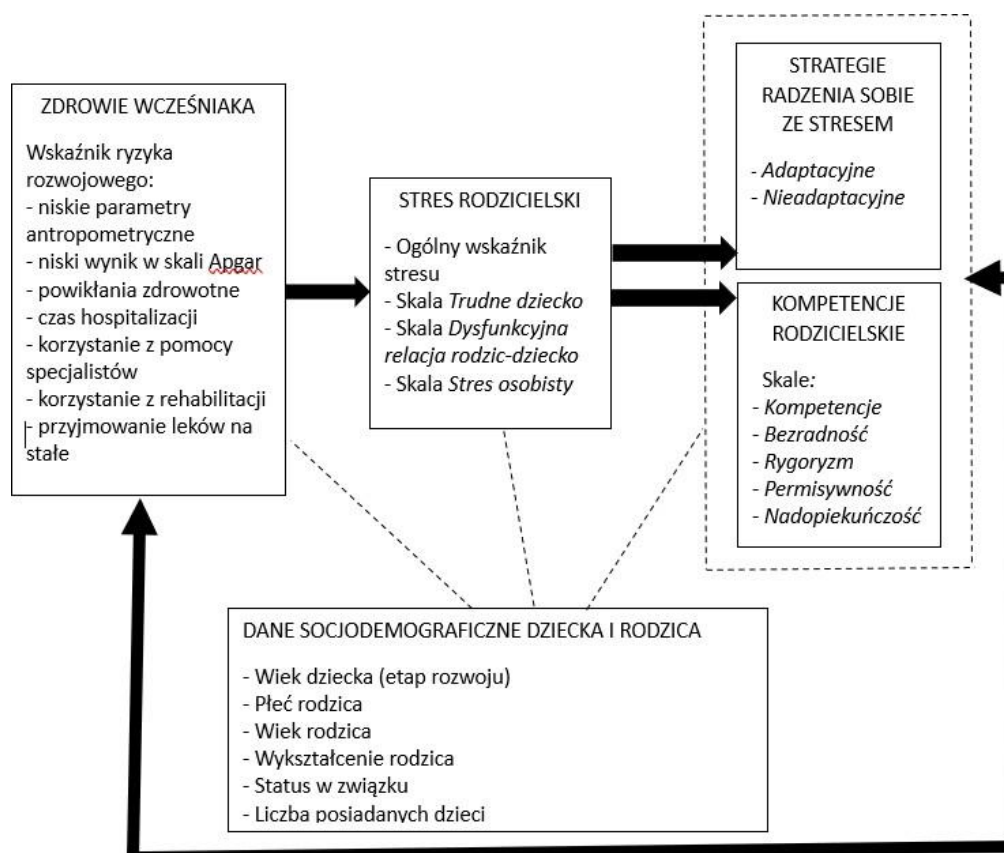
ZDROWIE WCZEŚNIAKA

Wskaźnik ryzyka rozwojowego:
- niskie parametry antropometryczne
- niski wynik w skali Apgar
- powikłania zdrowotne
- czas hospitalizacji
- korzystanie z pomocy specjalistów
- korzystanie z rehabilitacji
- przyjmowanie leków na stałe

STRES RODZICIELSKI

- Ogólny wskaźnik stresu
- Skala *Trudne dziecko*
- Skala *Dysfunkcyjna relacja rodzic-dziecko*
- Skala *Stres osobisty*

STRATEGIE RADZENIA SOBIE ZE STRESEM

- *Adaptacyjne*
- *Nieadaptacyjne*

KOMPETENCJE RODZICIELSKIE

Skale:
- *Kompetencje*
- *Bezradność*
- *Rygoryzm*
- *Permisywność*
- *Nadopiekuńczość*

DANE SOCJODEMOGRAFICZNE DZIECKA I RODZICA

- Wiek dziecka (etap rozwoju)
- Płeć rodzica
- Wiek rodzica
- Wykształcenie rodzica
- Status w związku
- Liczba posiadanych dzieci